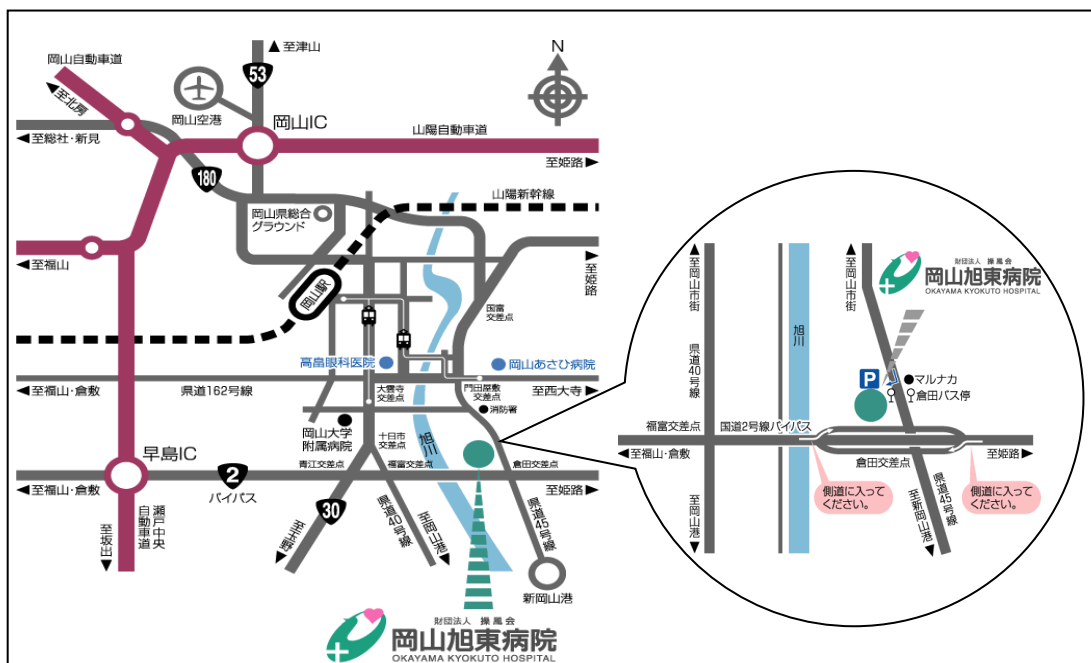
岡山自動車道
至北房
▲至津山
53
N
岡山空港
岡山IC
山陽自動車道
◀至総社・新見
至姫路▶
180
山陽新幹線
岡山県総合グラウンド
◀至福山
至姫路
岡山駅
国富交差点
高島眼科医院
岡山あさひ病院
◀至福山・倉敷
県道162号線
大雲寺交差点
門田屋敷交差点
至西大寺▶
消防署
岡山大学附属病院
十日市交差点
旭川
早島IC
青江交差点
福富交差点
倉田交差点
◀至福山・倉敷
2
バイパス
至姫路▶
瀬戸中央自動車道
至坂出
30
至玉野
県道40号線
至岡山港
県道45号線
新岡山港
財団法人 操風会
岡山旭東病院
OKAYAMA KYOKUTO HOSPITAL
至岡山市街
県道40号線
旭川
至岡山市街
財団法人 操風会
岡山旭東病院
OKAYAMA KYOKUTO HOSPITAL
P
マルナカ
倉田バス停
福富交差点
国道2号線バイパス
◀至福山・倉敷
倉田交差点
至姫路
至岡山港
側道に入ってください。
至新岡山港
県道45号線
側道に入ってください。